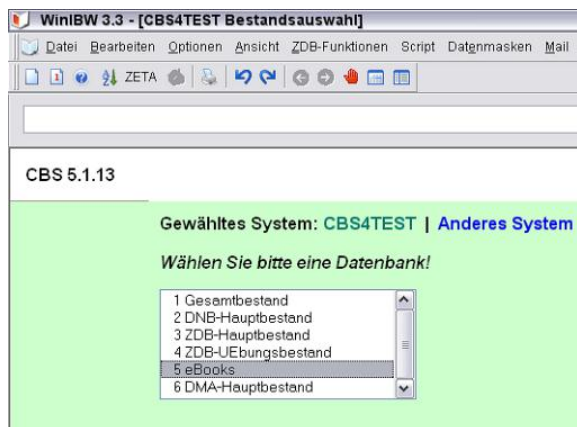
WinIBW 3.3 - [CBS4TEST Bestandsauswahl]

Datei Bearbeiten Optionen Ansicht ZDB-Funktionen Script Datenmasken Mail

ZETA

CBS 5.1.13

Gewähltes System: CBS4TEST | Anderes System

Wählen Sie bitte eine Datenbank!

1 Gesamtbestand
2 DNB-Hauptbestand
3 ZDB-Hauptbestand
4 ZDB-UEbungsbestand
5 eBooks
6 DMA-Hauptbestand